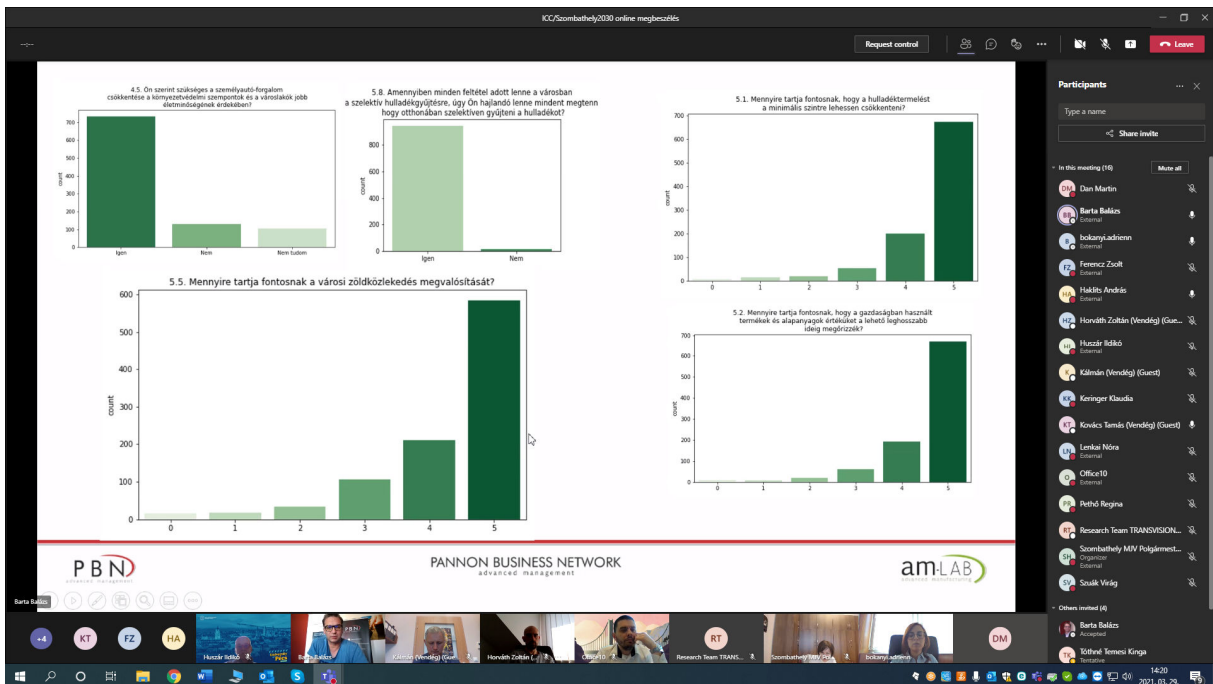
ICC/Szombathely2030 online megbeszélés

Request control

Leave

4.5. Ön szerint szükséges a személyautó-forgalom csökkentése a környezetvédelmi szempontok és a városlakók jobb életminőségének érdekében?

count

700
600
500
400
300
200
100
0

Igen Nem Nem tudom

5.8. Amennyiben minden feltétel adott lenne a városban a szelektív hulladékgyűjtésre, úgy Ön hajlandó lenne mindent megtenn hogy otthonában szelektíven gyűjteni a hulladékot?

count

800
600
400
200
0

Igen Nem

5.1. Mennyire tartja fontosnak, hogy a hulladéktermelést a minimális szintre lehessen csökkenteni?

count

700
600
500
400
300
200
100
0

0 1 2 3 4 5

5.5. Mennyire tartja fontosnak a városi zöldközlekedés megvalósítását?

count

600
500
400
300
200
100
0

0 1 2 3 4 5

5.2. Mennyire tartja fontosnak, hogy a gazdaságban használt termékek és alapanyagok értéküket a lehető leghosszabb ideig megőrizzék?

count

700
600
500
400
300
200
100
0

0 1 2 3 4 5

PBN advanced management

PANNON BUSINESS NETWORK advanced management

am-LAB

Participants

Type a name

Share invite

In this meeting (16)

Mute all

DM Dan Martin
BB Barta Balázs External
B bokanyi.adrienn External
FZ Ferencz Zsolt External
HA Haklits András External
HZ Horváth Zoltán (Vendég) (Gue...
HI Huszár Ildikó External
K Kálmán (Vendég) (Guest)
KK Keringer Klaudia
KT Kovács Tamás (Vendég) (Guest)
LN Lenkai Nóra External
O Office10 External
PR Pethő Regina
RT Research Team TRANSVISION...
SH Szombathely MJV Polgármest... Organizer External
SV Szsák Virág

Others invited (4)

Barta Balázs Accepted
TK Tóthné Temesi Kinga Tentative

Barta Balázs

+4 KT FZ HA

Huszár Ildikó

Barta Balázs

Kálmán (Vendég) (Gue...

Horváth Zoltán (...

Office10

Research Team TRANS...

Szombathely MJV Pol...

bokanyi.adrienn

DM

14:20
2021. 03. 29.